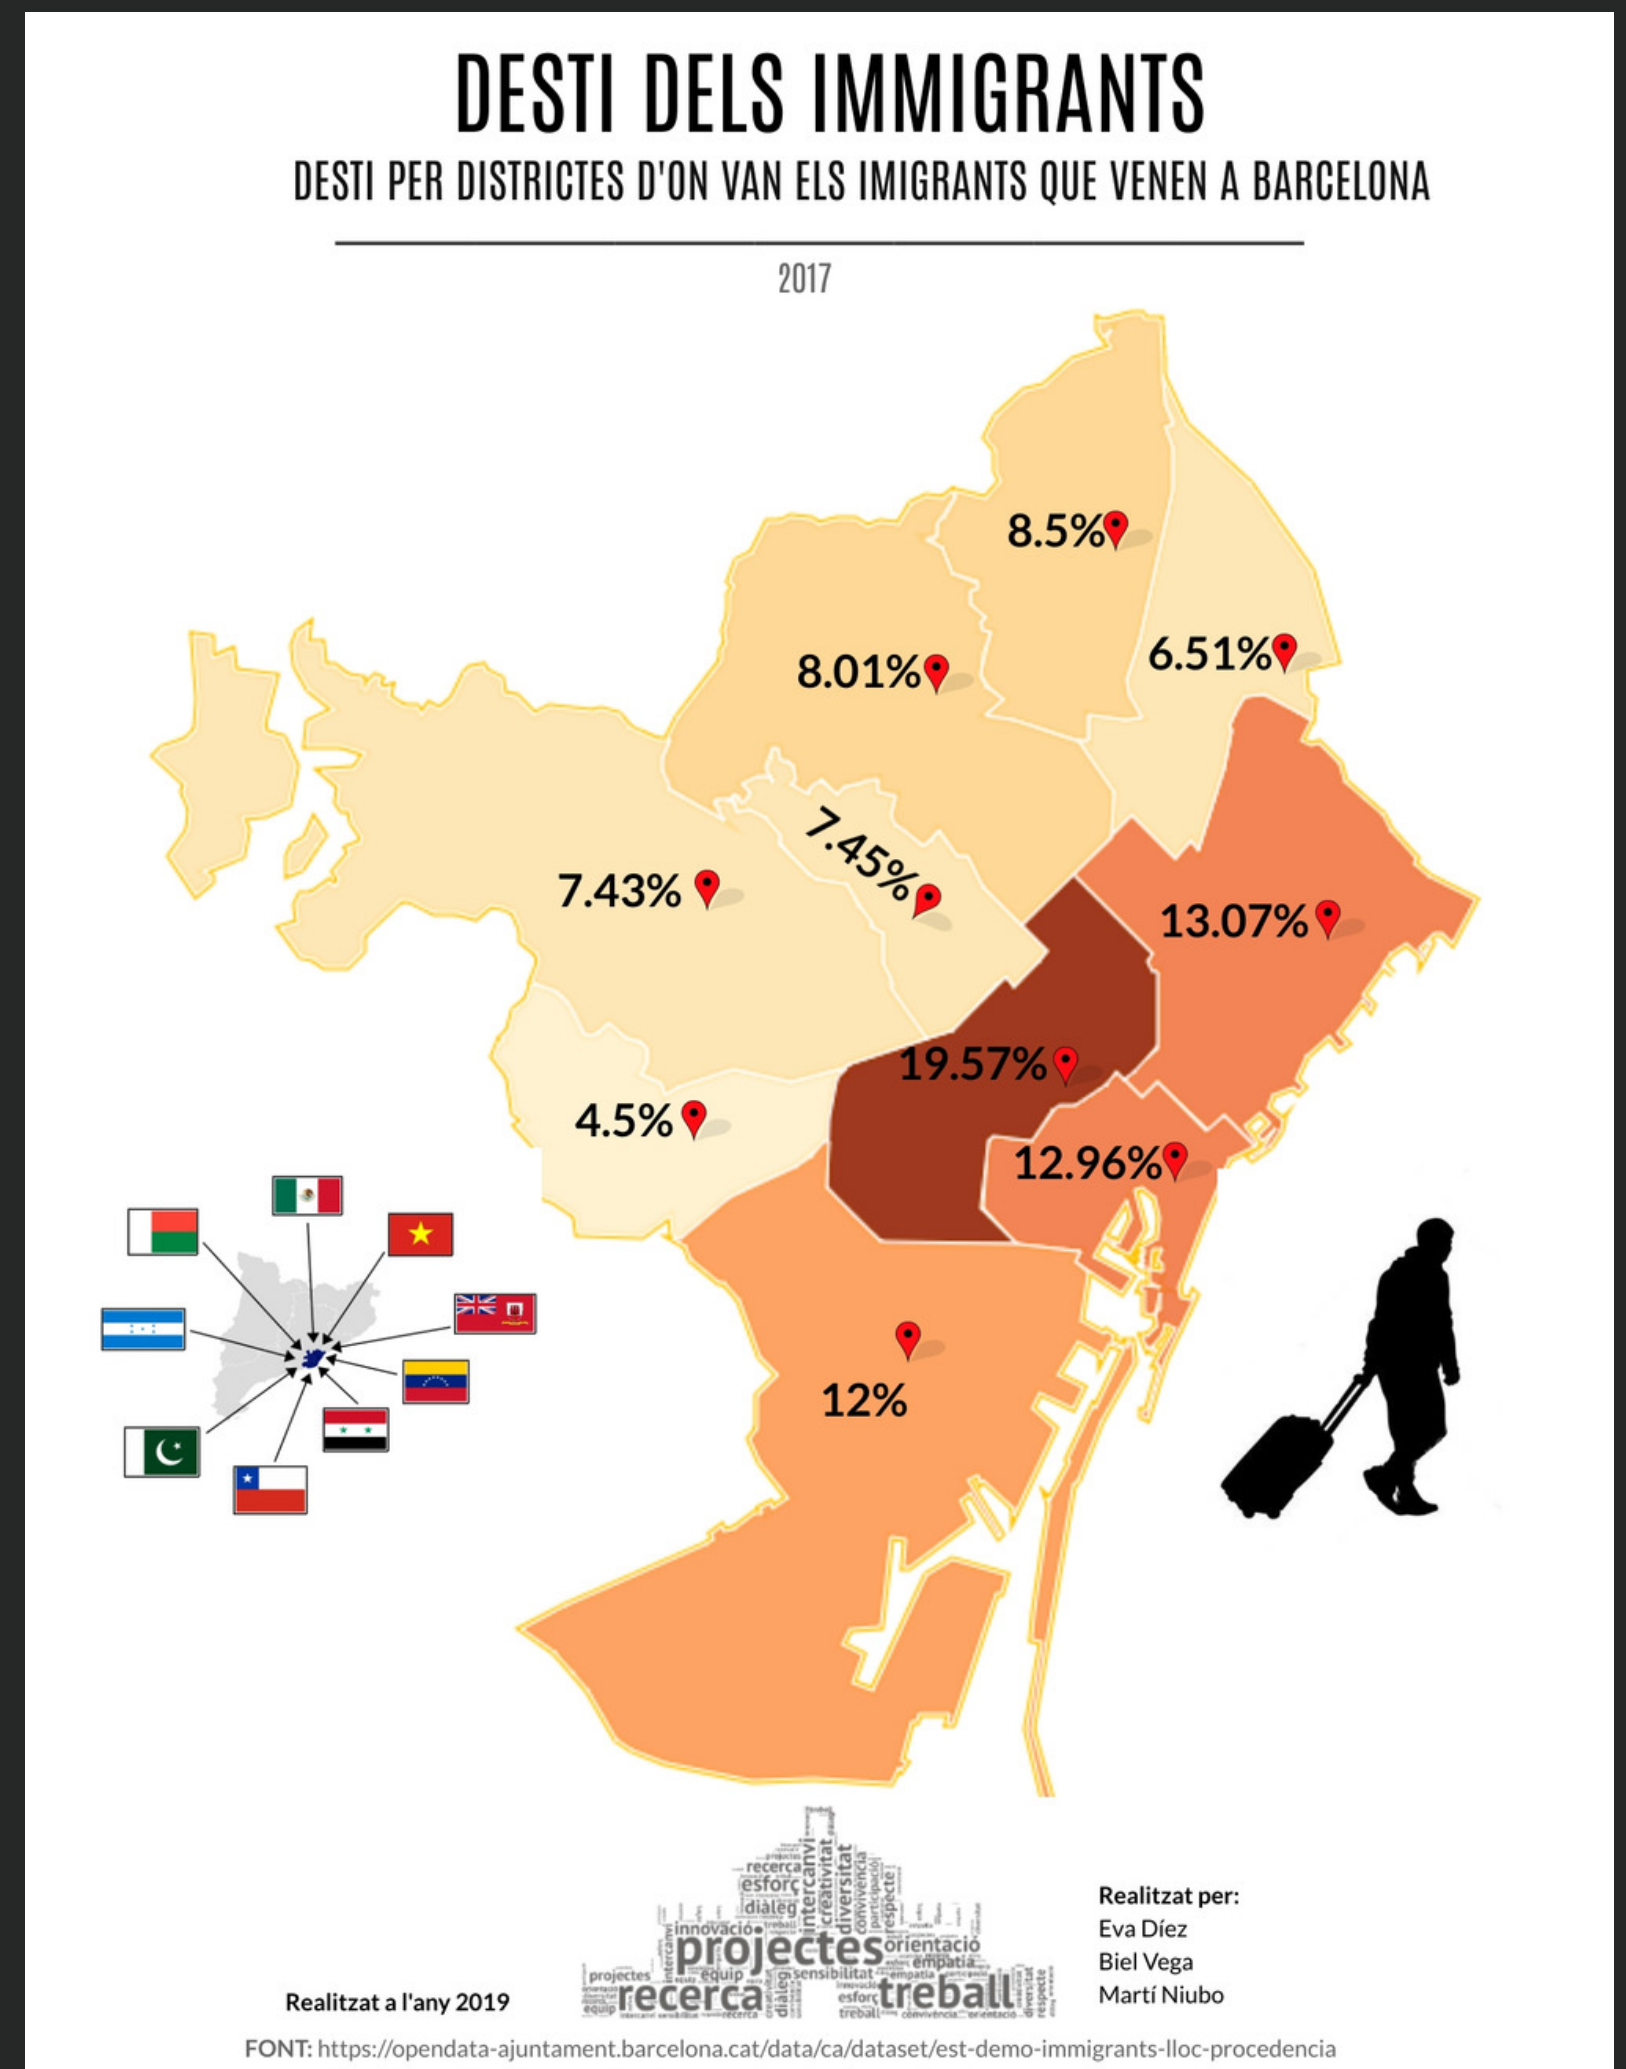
DESTI DELS IMMIGRANTS

DESTI PER DISTRICTES D'ON VAN ELS IMIGRANTS QUE VENEN A BARCELONA

2017

8.5%

8.01%

6.51%

7.43%

7.45%

13.07%

19.57%

4.5%

12.96%

12%

recerca esforç diàleg intercanvi creativitat diversitat convivència participació respecte innovació projectes orientació empatia equip sensibilitat recerca treball

Realitzat a l'any 2019

Realitzat per:
Eva Díez
Biel Vega
Martí Niubo

FONT: https://opendata-ajuntament.barcelona.cat/data/ca/dataset/est-demo-immigrants-lloc-procedencia